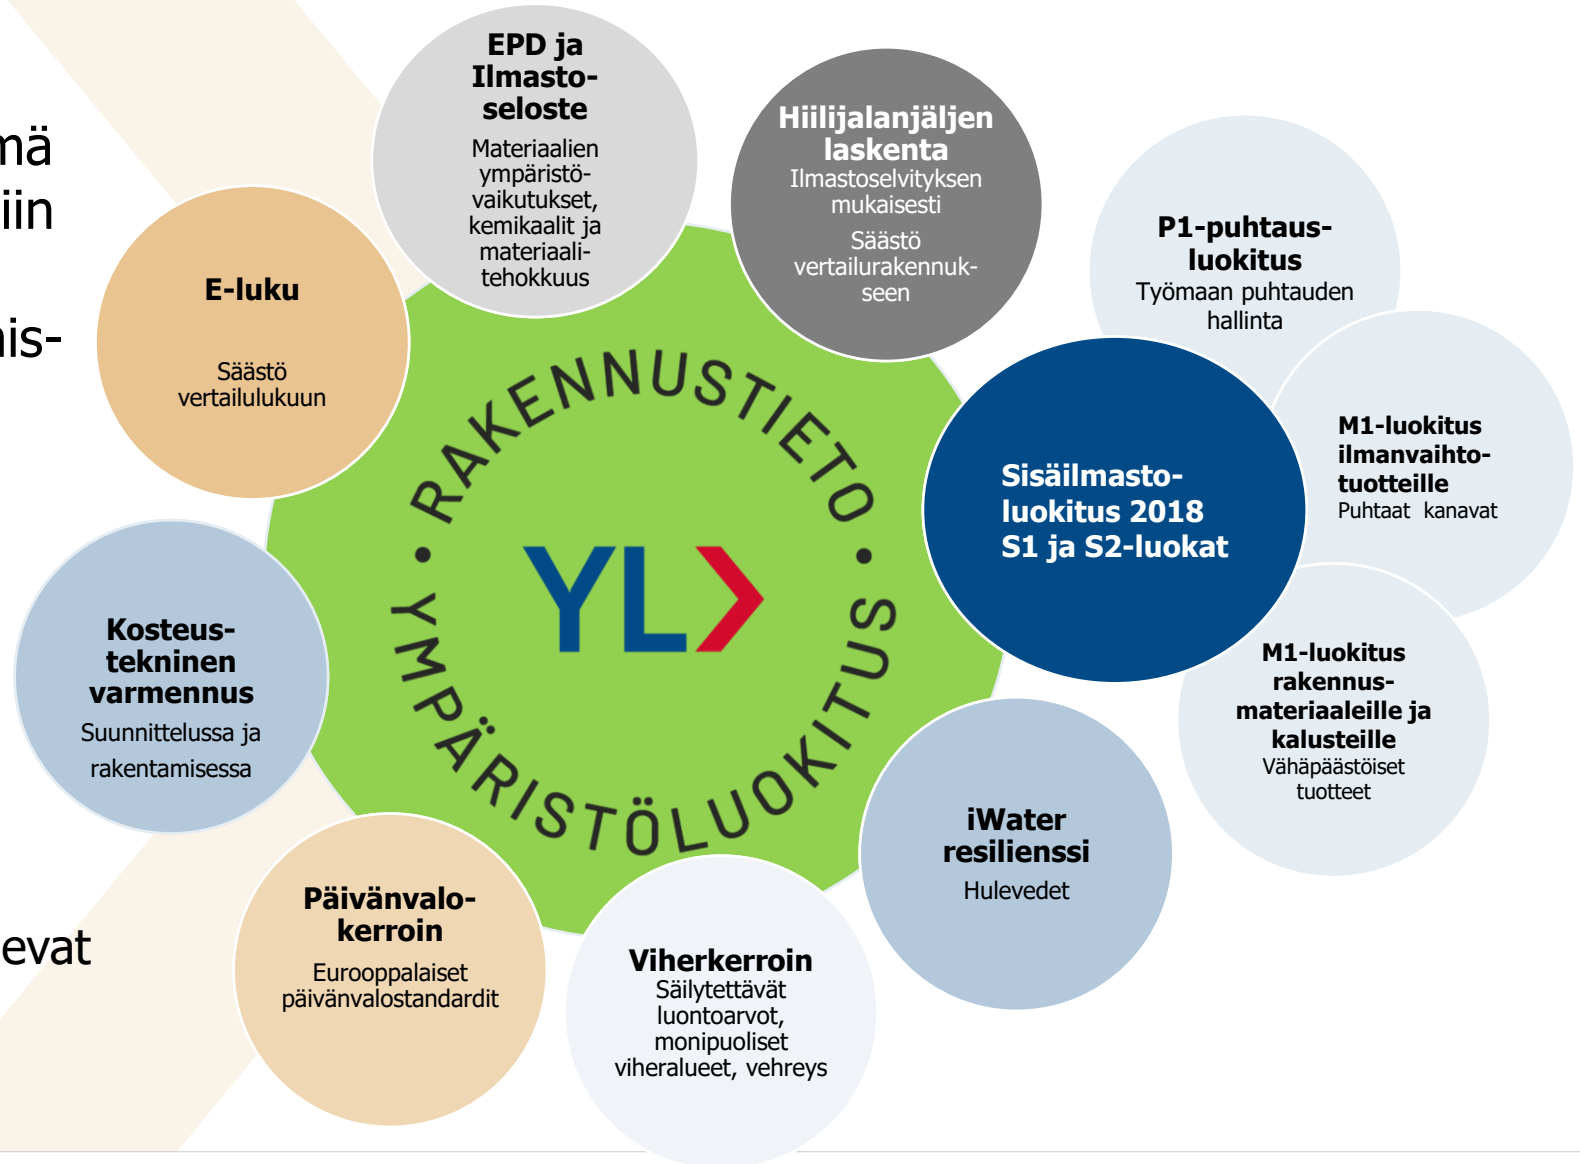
mä
iin

nis-

evat

EPD ja Ilmasto-seloste
Materiaalien ympäristö-vaikutukset, kemikaalit ja materiaali-tehokkuus

Hiilijalanjäljen laskenta
Ilmastoselvityksen mukaisesti
Säästö vertailurakennukseen

E-luku
Säästö vertailulukuun

P1-puhtaus-luokitus
Työmaan puhtauden hallinta

M1-luokitus ilmanvaihto-tuotteille
Puhtaat kanavat

Sisäilmasto-luokitus 2018
S1 ja S2-luokat

RAKENNUSTIETO • YMPÄRISTÖLUOKITUS •

YL

Kosteus-tekninen varmennus
Suunnittelussa ja rakentamisessa

M1-luokitus rakennus-materiaaleille ja kalusteille
Vähäpäästöiset tuotteet

iWater resilienssi
Hulevedet

Päivänvalo-kerroin
Eurooppalaiset päivänvalostandardit

Viherkerroin
Säilytettävät luontoarvot, monipuoliset viheralueet, vehreys